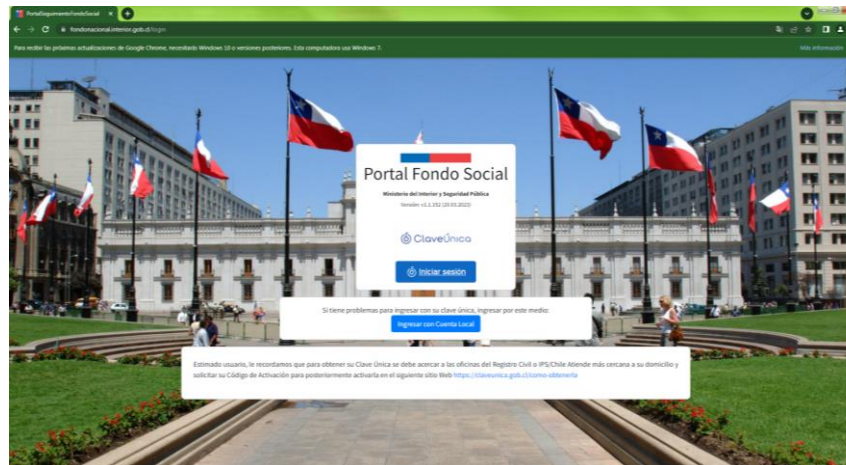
PortalSeguimientoFondoSocial

fondonacional.interior.gob.cl/login

Para recibir las próximas actualizaciones de Google Chrome, necesitarás Windows 10 o versiones posteriores. Este computador usa Windows 7.

Más información

Portal Fondo Social

Ministerio del Interior y Seguridad Pública

Versión v2.1.192 (20.03.2023)

ClaveÚnica

Iniciar sesión

Si tiene problemas para ingresar con su clave única, ingresar por este medio:

Ingresar con Cuenta Local

Estimado usuario, le recordamos que para obtener su Clave Única se debe acercar a las oficinas del Registro Civil o IPS/Chile Atiende más cercana a su domicilio y solicitar su Código de Activación para posteriormente activarla en el siguiente sitio Web https://claveunica.gob.cl/como-obtenerla